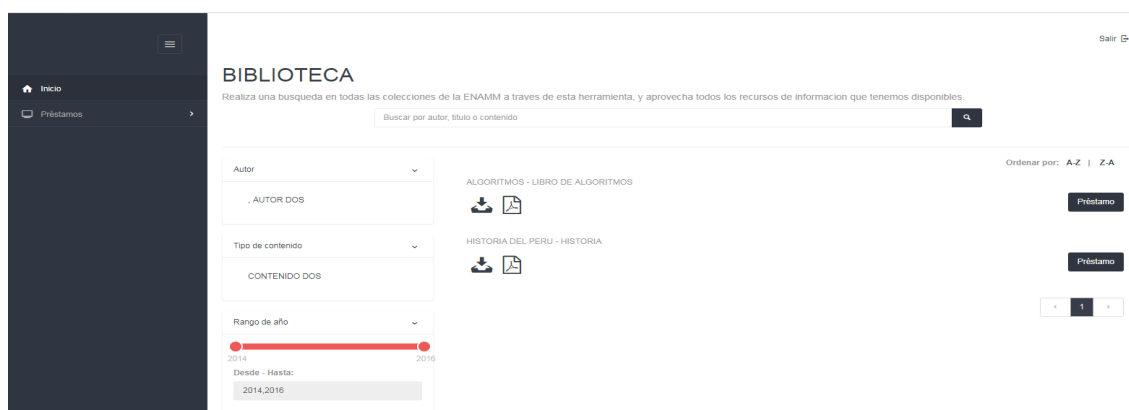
Salir

Inicio
Préstamos

BIBLIOTECA
Realiza una busqueda en todas las colecciones de la ENAMM a traves de esta herramienta, y aprovecha todos los recursos de informacion que tenemos disponibles.

Buscar por autor, titulo o contenido

Autor
, AUTOR DOS

Tipo de contenido
CONTENIDO DOS

Rango de año
2014
2016
Desde - Hasta:
2014,2016

Ordenar por: A-Z | Z-A

ALGORITMOS - LIBRO DE ALGORITMOS
Préstamo

HISTORIA DEL PERU - HISTORIA
Préstamo

‹ 1 ›